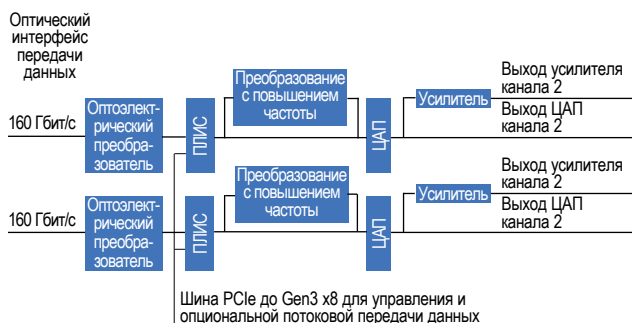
Оптический интерфейс передачи данных

160 Гбит/с

Оптоэлектрический преобразователь

ПЛИС

Преобразование с повышением частоты

ЦАП

Усилитель

Выход усилителя канала 2

Выход ЦАП канала 2

160 Гбит/с

Оптоэлектрический преобразователь

ПЛИС

Преобразование с повышением частоты

ЦАП

Усилитель

Выход усилителя канала 2

Выход ЦАП канала 2

Шина PCIe до Gen3 x8 для управления и опциональной потоковой передачи данных